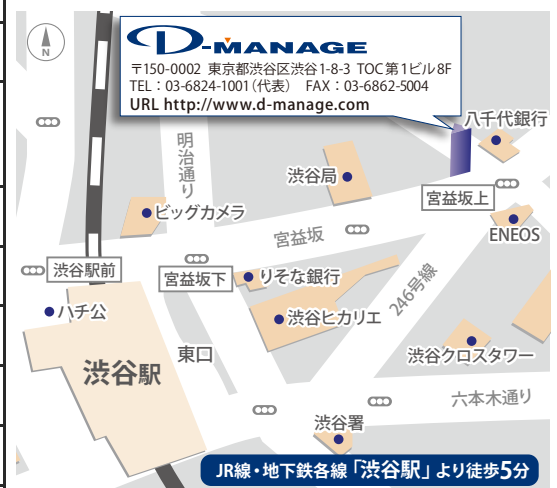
N

D-MANAGE
〒150-0002 東京都渋谷区渋谷1-8-3 TOC第1ビル8F
TEL：03-6824-1001(代表)　FAX：03-6862-5004
URL http://www.d-manage.com

八千代銀行
明治通り
渋谷局
ビッグカメラ
宮益坂上
ENEOS
宮益坂
渋谷駅前
宮益坂下
りそな銀行
246号線
ハチ公
渋谷ヒカリエ
渋谷駅
東口
渋谷クロスタワー
六本木通り
渋谷署
JR線・地下鉄各線「渋谷駅」より徒歩5分